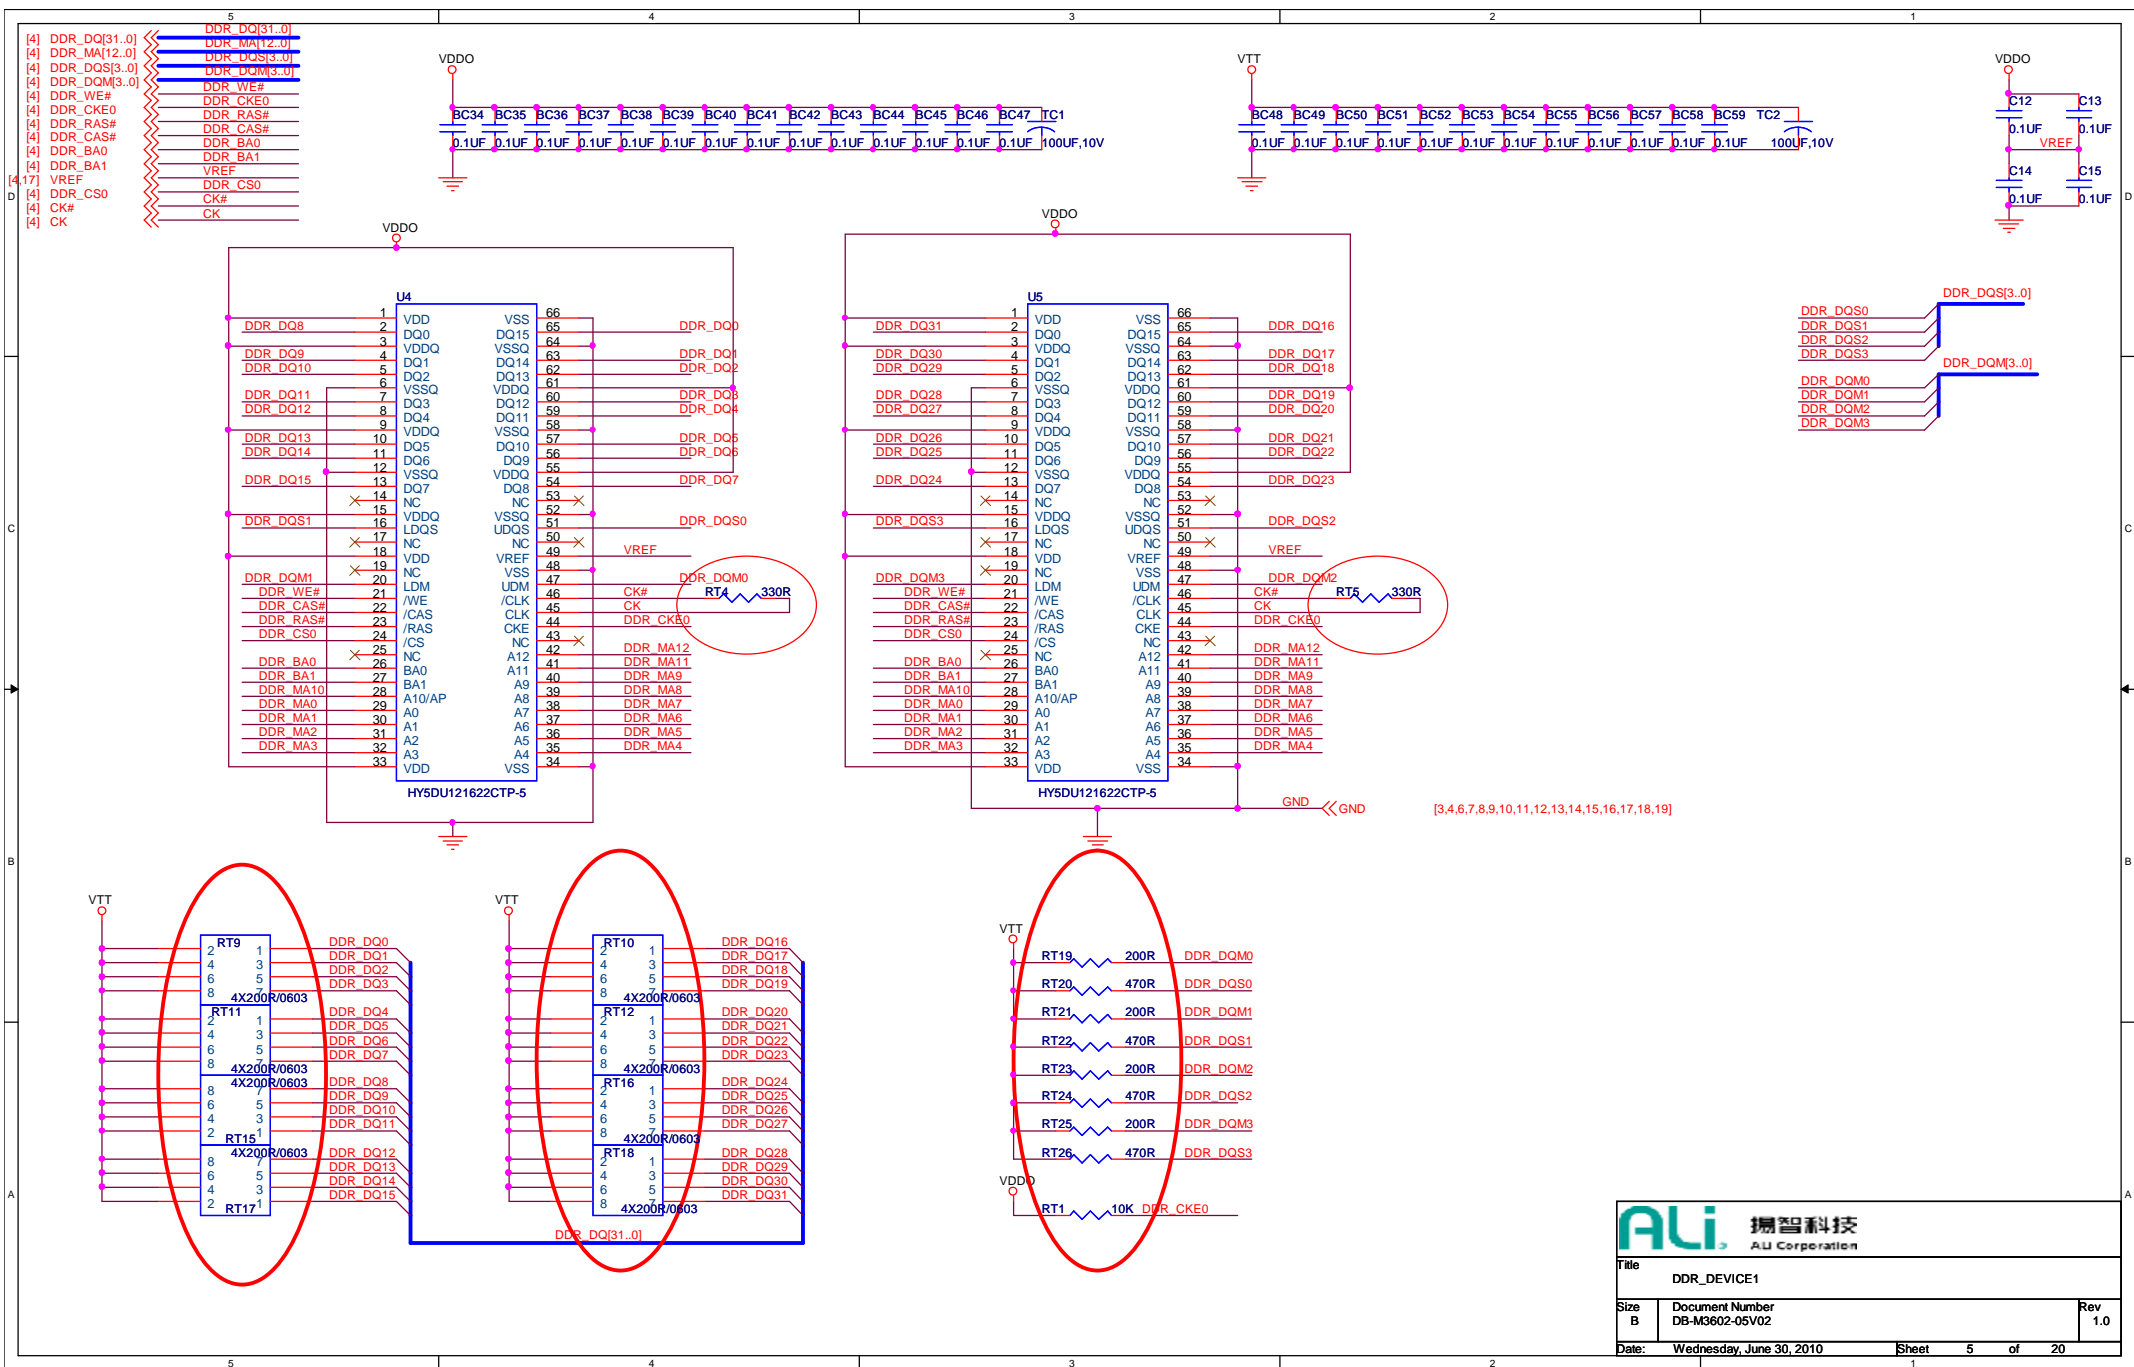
5 4 3 2 1

[4] DDR_DQ[31..0]
[4] DDR_MA[12..0]
[4] DDR_DQS[3..0]
[4] DDR_DQM[3..0]
[4] DDR_WE#
[4] DDR_CKE0
[4] DDR_RAS#
[4] DDR_CAS#
[4] DDR_BA0
[4] DDR_BA1
[4,17] VREF
[4] DDR_CS0
[4] CK#
[4] CK

DDR_DQ[31..0]
DDR_MA[12..0]
DDR_DQS[3..0]
DDR_DQM[3..0]
DDR_WE#
DDR_CKE0
DDR_RAS#
DDR_CAS#
DDR_BA0
DDR_BA1
VREF
DDR_CS0
CK#
CK

VDDO
BC34 BC35 BC36 BC37 BC38 BC39 BC40 BC41 BC42 BC43 BC44 BC45 BC46 BC47 TC1
0.1UF 0.1UF 0.1UF 0.1UF 0.1UF 0.1UF 0.1UF 0.1UF 0.1UF 0.1UF 0.1UF 0.1UF 0.1UF 0.1UF 100UF,10V

VTT
BC48 BC49 BC50 BC51 BC52 BC53 BC54 BC55 BC56 BC57 BC58 BC59 TC2
0.1UF 0.1UF 0.1UF 0.1UF 0.1UF 0.1UF 0.1UF 0.1UF 0.1UF 0.1UF 0.1UF 0.1UF 100UF,10V

VDDO
C12 C13
0.1UF 0.1UF
VREF
C14 C15
0.1UF 0.1UF

D

VDDO
U4
1 VDD VSS 66
DDR_DQ8 2 DQ0 DQ15 65 DDR_DQ0
3 VDDQ VSSQ 64
DDR_DQ9 4 DQ1 DQ14 63 DDR_DQ1
DDR_DQ10 5 DQ2 DQ13 62 DDR_DQ2
6 VSSQ VDDQ 61
DDR_DQ11 7 DQ3 DQ12 60 DDR_DQ3
DDR_DQ12 8 DQ4 DQ11 59 DDR_DQ4
9 VDDQ VSSQ 58
DDR_DQ13 10 DQ5 DQ10 57 DDR_DQ5
DDR_DQ14 11 DQ6 DQ9 56 DDR_DQ6
12 VSSQ VDDQ 55
DDR_DQ15 13 DQ7 DQ8 54 DDR_DQ7
14 NC NC 53
15 VDDQ VSSQ 52
DDR_DQS1 16 LDQS UDQS 51 DDR_DQS0
17 NC NC 50
18 VDD VREF 49 VREF
19 NC VSS 48
DDR_DQM1 20 LDM UDM 47 DDR_DQM0
DDR_WE# 21 /WE /CLK 46 CK# RT4 330R
DDR_CAS# 22 /CAS CLK 45 CK
DDR_RAS# 23 /RAS CKE 44 DDR_CKE0
DDR_CS0 24 /CS NC 43
25 NC A12 42 DDR_MA12
DDR_BA0 26 BA0 A11 41 DDR_MA11
DDR_BA1 27 BA1 A9 40 DDR_MA9
DDR_MA10 28 A10/AP A8 39 DDR_MA8
DDR_MA0 29 A0 A7 38 DDR_MA7
DDR_MA1 30 A1 A6 37 DDR_MA6
DDR_MA2 31 A2 A5 36 DDR_MA5
DDR_MA3 32 A3 A4 35 DDR_MA4
33 VDD VSS 34
HY5DU121622CTP-5

VDDO
U5
1 VDD VSS 66
DDR_DQ31 2 DQ0 DQ15 65 DDR_DQ16
3 VDDQ VSSQ 64
DDR_DQ30 4 DQ1 DQ14 63 DDR_DQ17
DDR_DQ29 5 DQ2 DQ13 62 DDR_DQ18
6 VSSQ VDDQ 61
DDR_DQ28 7 DQ3 DQ12 60 DDR_DQ19
DDR_DQ27 8 DQ4 DQ11 59 DDR_DQ20
9 VDDQ VSSQ 58
DDR_DQ26 10 DQ5 DQ10 57 DDR_DQ21
DDR_DQ25 11 DQ6 DQ9 56 DDR_DQ22
12 VSSQ VDDQ 55
DDR_DQ24 13 DQ7 DQ8 54 DDR_DQ23
14 NC NC 53
15 VDDQ VSSQ 52
DDR_DQS3 16 LDQS UDQS 51 DDR_DQS2
17 NC NC 50
18 VDD VREF 49 VREF
19 NC VSS 48
DDR_DQM3 20 LDM UDM 47 DDR_DQM2
DDR_WE# 21 /WE /CLK 46 CK# RT5 330R
DDR_CAS# 22 /CAS CLK 45 CK
DDR_RAS# 23 /RAS CKE 44 DDR_CKE0
DDR_CS0 24 /CS NC 43
25 NC A12 42 DDR_MA12
DDR_BA0 26 BA0 A11 41 DDR_MA11
DDR_BA1 27 BA1 A9 40 DDR_MA9
DDR_MA10 28 A10/AP A8 39 DDR_MA8
DDR_MA0 29 A0 A7 38 DDR_MA7
DDR_MA1 30 A1 A6 37 DDR_MA6
DDR_MA2 31 A2 A5 36 DDR_MA5
DDR_MA3 32 A3 A4 35 DDR_MA4
33 VDD VSS 34
HY5DU121622CTP-5

GND GND [3,4,6,7,8,9,10,11,12,13,14,15,16,17,18,19]

DDR_DQS[3..0]
DDR_DQS0
DDR_DQS1
DDR_DQS2
DDR_DQS3
DDR_DQM[3..0]
DDR_DQM0
DDR_DQM1
DDR_DQM2
DDR_DQM3

C

B

VTT
RT9 2 1 4 3 6 5 8 7 4X200R/0603
DDR_DQ0 DDR_DQ1 DDR_DQ2 DDR_DQ3
RT11 2 1 4 3 6 5 8 7 4X200R/0603
DDR_DQ4 DDR_DQ5 DDR_DQ6 DDR_DQ7
4X200R/0603 8 7 6 5 4 3 2 1 RT15
DDR_DQ8 DDR_DQ9 DDR_DQ10 DDR_DQ11
4X200R/0603 8 7 6 5 4 3 2 1 RT17
DDR_DQ12 DDR_DQ13 DDR_DQ14 DDR_DQ15

VTT
RT10 2 1 4 3 6 5 8 7 4X200R/0603
DDR_DQ16 DDR_DQ17 DDR_DQ18 DDR_DQ19
RT12 2 1 4 3 6 5 8 7 4X200R/0603
DDR_DQ20 DDR_DQ21 DDR_DQ22 DDR_DQ23
RT16 2 1 4 3 6 5 8 7 4X200R/0603
DDR_DQ24 DDR_DQ25 DDR_DQ26 DDR_DQ27
RT18 2 1 4 3 6 5 8 7 4X200R/0603
DDR_DQ28 DDR_DQ29 DDR_DQ30 DDR_DQ31
DDR_DQ[31..0]

VTT
RT19 200R DDR_DQM0
RT20 470R DDR_DQS0
RT21 200R DDR_DQM1
RT22 470R DDR_DQS1
RT23 200R DDR_DQM2
RT24 470R DDR_DQS2
RT25 200R DDR_DQM3
RT26 470R DDR_DQS3
VDDO
RT1 10K DDR_CKE0

A

ALi 揚智科技 ALi Corporation
Title
DDR_DEVICE1
Size B
Document Number DB-M3602-05V02
Rev 1.0
Date: Wednesday, June 30, 2010 Sheet 5 of 20

5 4 3 2 1